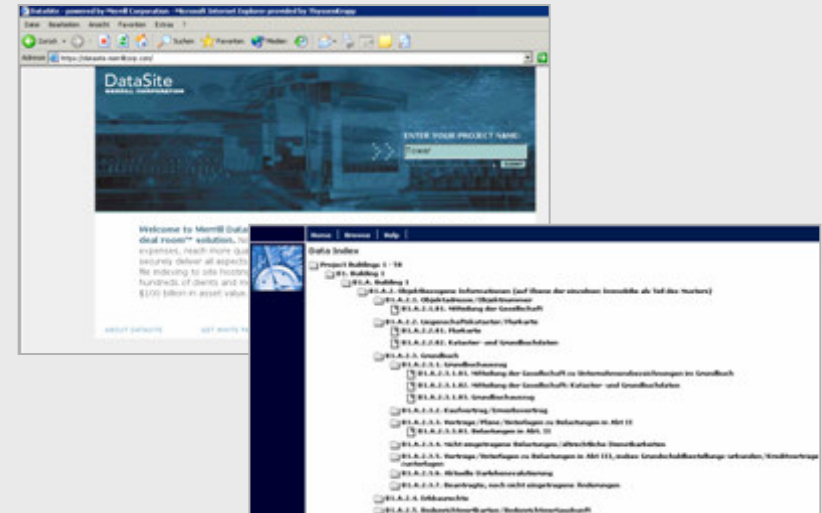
DataSite - powered by Merrill Corporation - Microsoft Internet Explorer provided by ThyssenKrupp

Datei Bearbeiten Ansicht Favoriten Extras ?

Zurück Suchen Favoriten Medien

Adresse http://datasite.merrillcorp.com/

DataSite
MERRILL CORPORATION

ENTER YOUR PROJECT NAME:

Tower

Welcome to Merrill Data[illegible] deal room™ solution. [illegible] expenses, reach more qua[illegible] securely deliver all aspects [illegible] file indexing to site hostin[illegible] hundreds of clients and m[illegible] $100 billion in asset value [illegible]

ABOUT DATASITE GET WHITE P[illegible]

Home Browse Help

Data Index

Project Buildings 1 - 10

01. Building 1

01.A. Building 1

01.A.2. Objektbezogene Informationen (auf Ebene der einzelnen Immobilie als Teil des Vortex)

01.A.2.1. Objektadresse/Objektnummer

01.A.2.1.01. Mitteilung der Gesellschaft

01.A.2.2. Liegenschaftskataster/Flurkarte

01.A.2.2.01. Flurkarte

01.A.2.2.02. Kataster- und Grundbuchdaten

01.A.2.3. Grundbuch

01.A.2.3.1. Grundbuchauszug

01.A.2.3.1.01. Mitteilung der Gesellschaft zu Unternehmensbezeichnungen im Grundbuch

01.A.2.3.1.02. Mitteilung der Gesellschaft: Kataster- und Grundbuchdaten

01.A.2.3.1.03. Grundbuchauszug

01.A.2.3.2. Kaufvertrag/Erwerbsvertrag

01.A.2.3.3. Verträge/Pläne/Unterlagen zu Belastungen in Abt II

01.A.2.3.3.01. Belastungen in Abt. II

01.A.2.3.4. nicht eingetragene Belastungen/öffentliche Dienstbarkeiten

01.A.2.3.5. Verträge/Unterlagen zu Belastungen in Abt III, insbes Grundschuldbestellungs-urkunden/Kreditverträge zuvorlagen

01.A.2.3.6. Aktuelle Darlehensvalutierung

01.A.2.3.7. Beantragte, noch nicht eingetragene Änderungen

01.A.2.4. Erbbaurechte

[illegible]